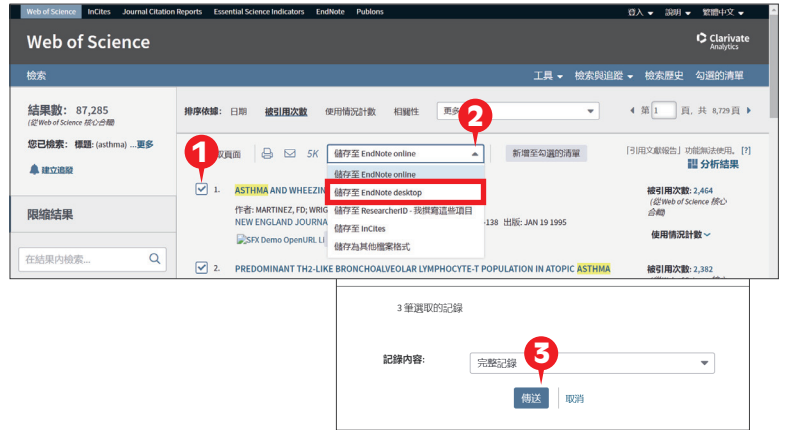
Web of Science InCites Journal Citation Reports Essential Science Indicators EndNote Publons

登入 ▾ 說明 ▾ 繁體中文 ▾

Web of Science

Clarivate Analytics

檢索

工具 ▾ 檢索與追蹤 ▾ 檢索歷史 勾選的清單

結果數：87,285
(從 Web of Science 核心合集)

您已檢索：標題: (asthma) ...更多

建立追蹤

限縮結果

在結果內檢索...

排序依據：日期 被引用次數 使用情況計數 相關性 更多

◀ 第 1 頁，共 8,729 頁 ▶

1

2

取頁面

5K

儲存至 EndNote online

新增至勾選的清單

「引用文獻報告」功能無法使用。[?]

分析結果

儲存至 EndNote online
儲存至 EndNote desktop
儲存至 ResearcherID - 我撰寫這些項目
儲存至 InCites
儲存為其他檔案格式

1. ASTHMA AND WHEEZIN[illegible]

作者：MARTINEZ, FD; WRIG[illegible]

NEW ENGLAND JOURNA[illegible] -138 出版：JAN 19 1995

SFX Demo OpenURL Li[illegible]

被引用次數：2,464
(從 Web of Science 核心合集)

使用情況計數

2. PREDOMINANT TH2-LIKE BRONCHOALVEOLAR LYMPHOCYTE-T POPULATION IN ATOPIC ASTHMA

被引用次數：2,382

3 筆選取的記錄

記錄內容：

完整記錄

3

傳送

取消